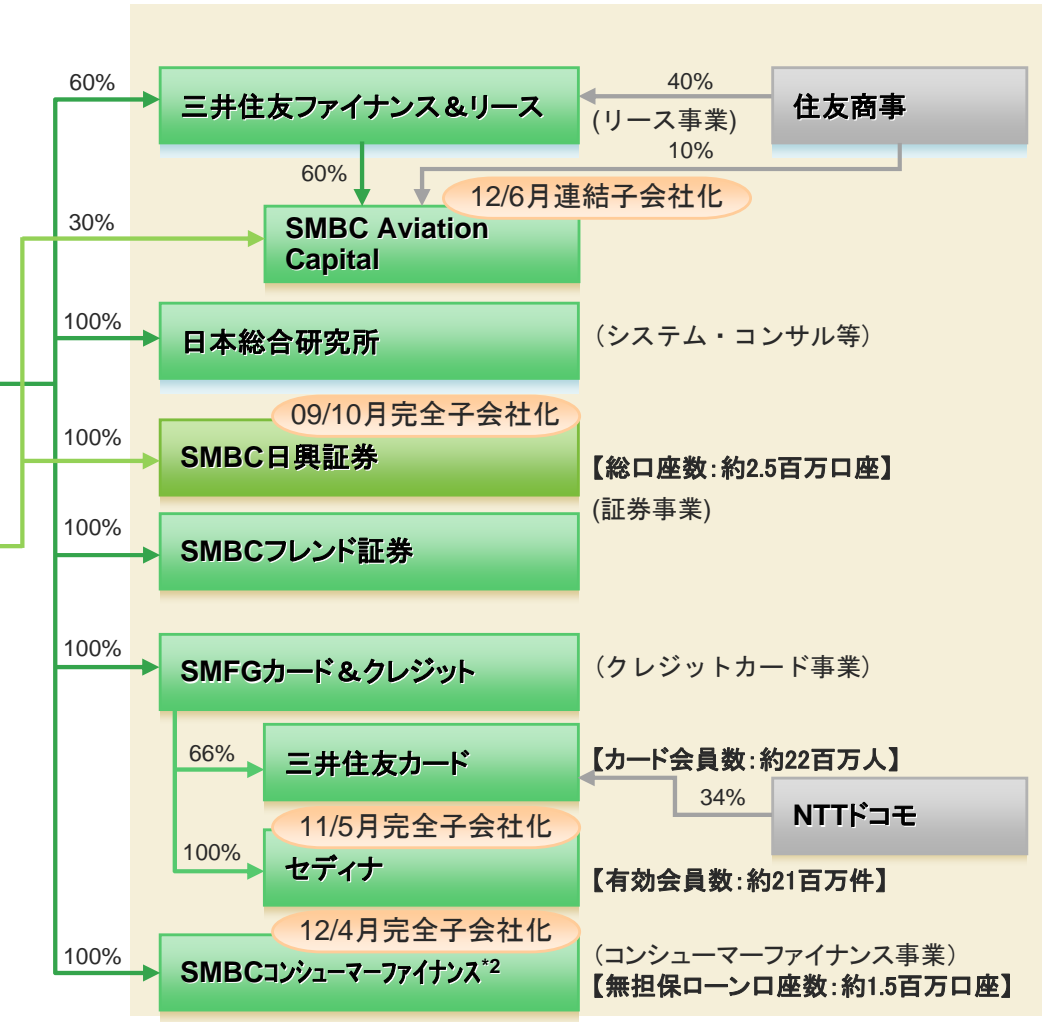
60%
三井住友ファイナンス＆リース
40%
(リース事業)
住友商事
10%
60%
12/6月連結子会社化
30%
SMBC Aviation Capital
100%
日本総合研究所
（システム・コンサル等）
09/10月完全子会社化
100%
SMBC日興証券
【総口座数：約2.5百万口座】
(証券事業)
100%
SMBCフレンド証券
100%
SMFGカード＆クレジット
（クレジットカード事業）
66%
三井住友カード
【カード会員数：約22百万人】
34%
NTTドコモ
11/5月完全子会社化
100%
セディナ
【有効会員数：約21百万件】
12/4月完全子会社化
100%
SMBCコンシューマーファイナンス$^{*2}$
（コンシューマーファイナンス事業）
【無担保ローン口座数：約1.5百万口座】